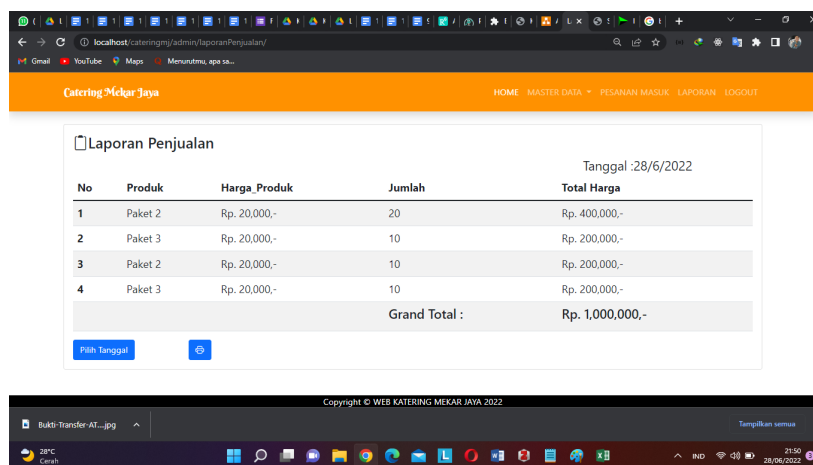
localhost/cateringmj/admin/laporanPenjualan/

Gmail YouTube Maps Menurutmu, apa sa...

Catering Mekar Jaya

HOME MASTER DATA PESANAN MASUK LAPORAN LOGOUT

Laporan Penjualan

Tanggal :28/6/2022

| No | Produk | Harga_Produk | Jumlah | Total Harga |
|---|---|---|---|---|
| 1 | Paket 2 | Rp. 20,000,- | 20 | Rp. 400,000,- |
| 2 | Paket 3 | Rp. 20,000,- | 10 | Rp. 200,000,- |
| 3 | Paket 2 | Rp. 20,000,- | 10 | Rp. 200,000,- |
| 4 | Paket 3 | Rp. 20,000,- | 10 | Rp. 200,000,- |
| | | | Grand Total : | Rp. 1,000,000,- |

Pilih Tanggal

Copyright © WEB KATERING MEKAR JAYA 2022

Bukti-Transfer-AT....jpg

Tampilkan semua

28°C Cerah

IND 21:50 28/06/2022